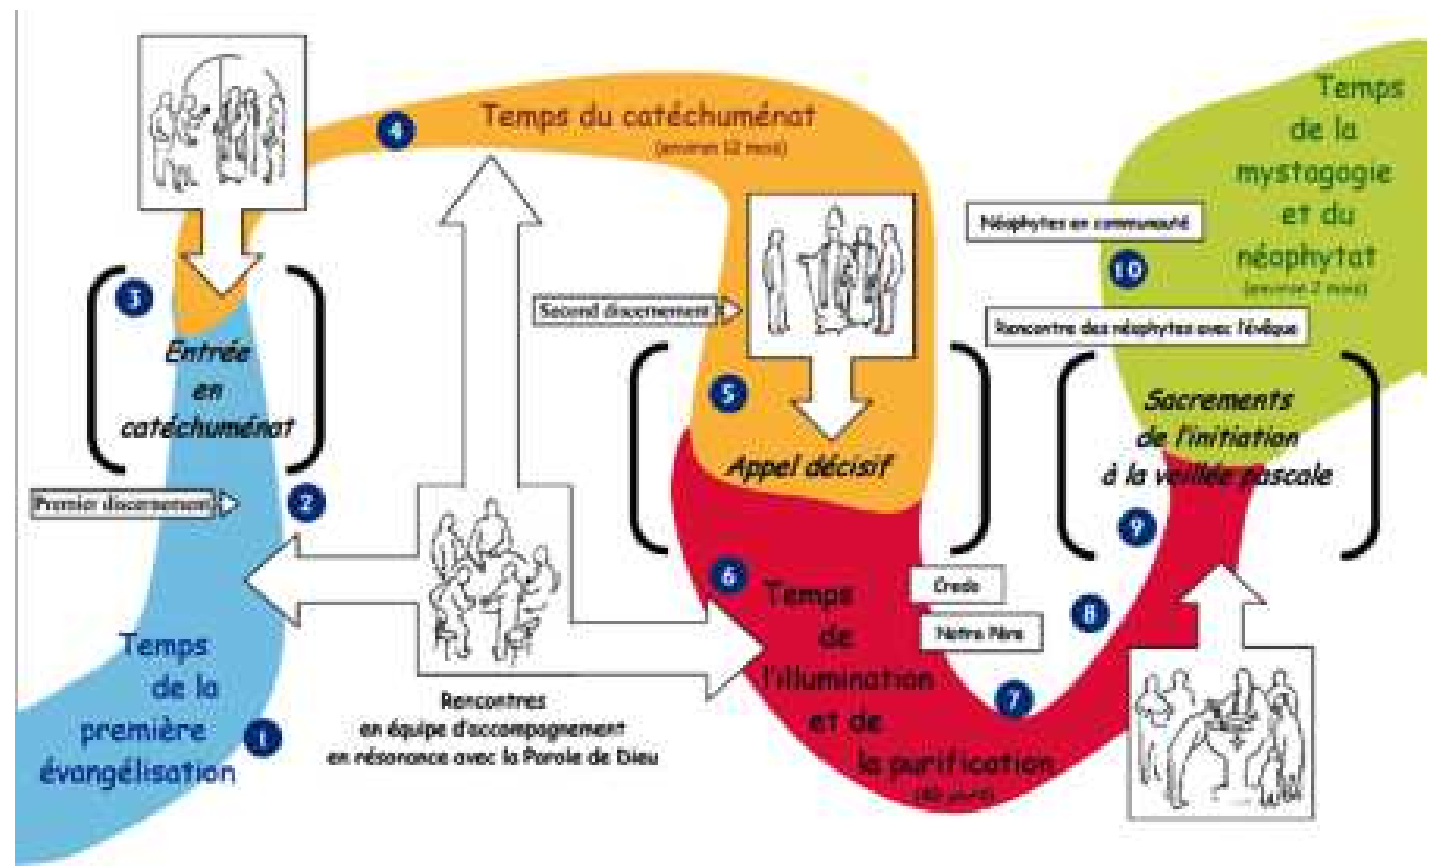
4

Temps du catéchuménat

(environ 12 mois)

Temps de la mystagogie et du néophytat

(environ 2 mois)

Néophytes en communauté

10

Rencontre des néophytes avec l'évêque

3

Entrée en catéchuménat

Second discernement

5

Appel décisif

Sacrements de l'initiation à la veillée pascale

9

Premier discernement

2

6

Temps de l'illumination et de la purification

([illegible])

Credo

Notre Père

8

7

Temps de la première évangélisation

1

Rencontres en équipe d'accompagnement en résonance avec la Parole de Dieu